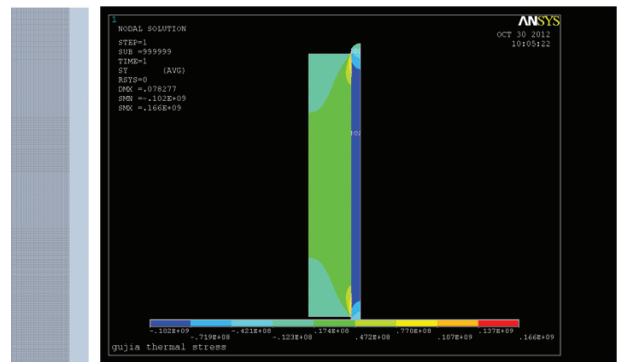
1
NODAL SOLUTION

STEP=1
SUB =999999
TIME=1
SY (AVG)
RSYS=0
DMX =.078277
SMN =-.102E+09
SMX =.166E+09

ANSYS
OCT 30 2012
10:05:22

-.102E+09
-.719E+08
-.421E+08
-.123E+08
.174E+08
.472E+08
.770E+08
.107E+09
.137E+09
.166E+09

gujia thermal stress